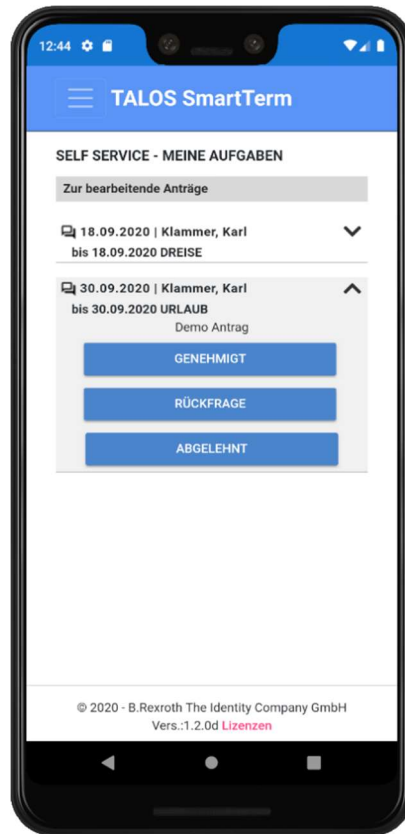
12:44

TALOS SmartTerm

SELF SERVICE - MEINE AUFGABEN

Zur bearbeitende Anträge

18.09.2020 | Klammer, Karl
bis 18.09.2020 DREISE

30.09.2020 | Klammer, Karl
bis 30.09.2020 URLAUB
Demo Antrag

GENEHMIGT

RÜCKFRAGE

ABGELEHNT

© 2020 - B.Rexroth The Identity Company GmbH
Vers.:1.2.0d Lizenzen